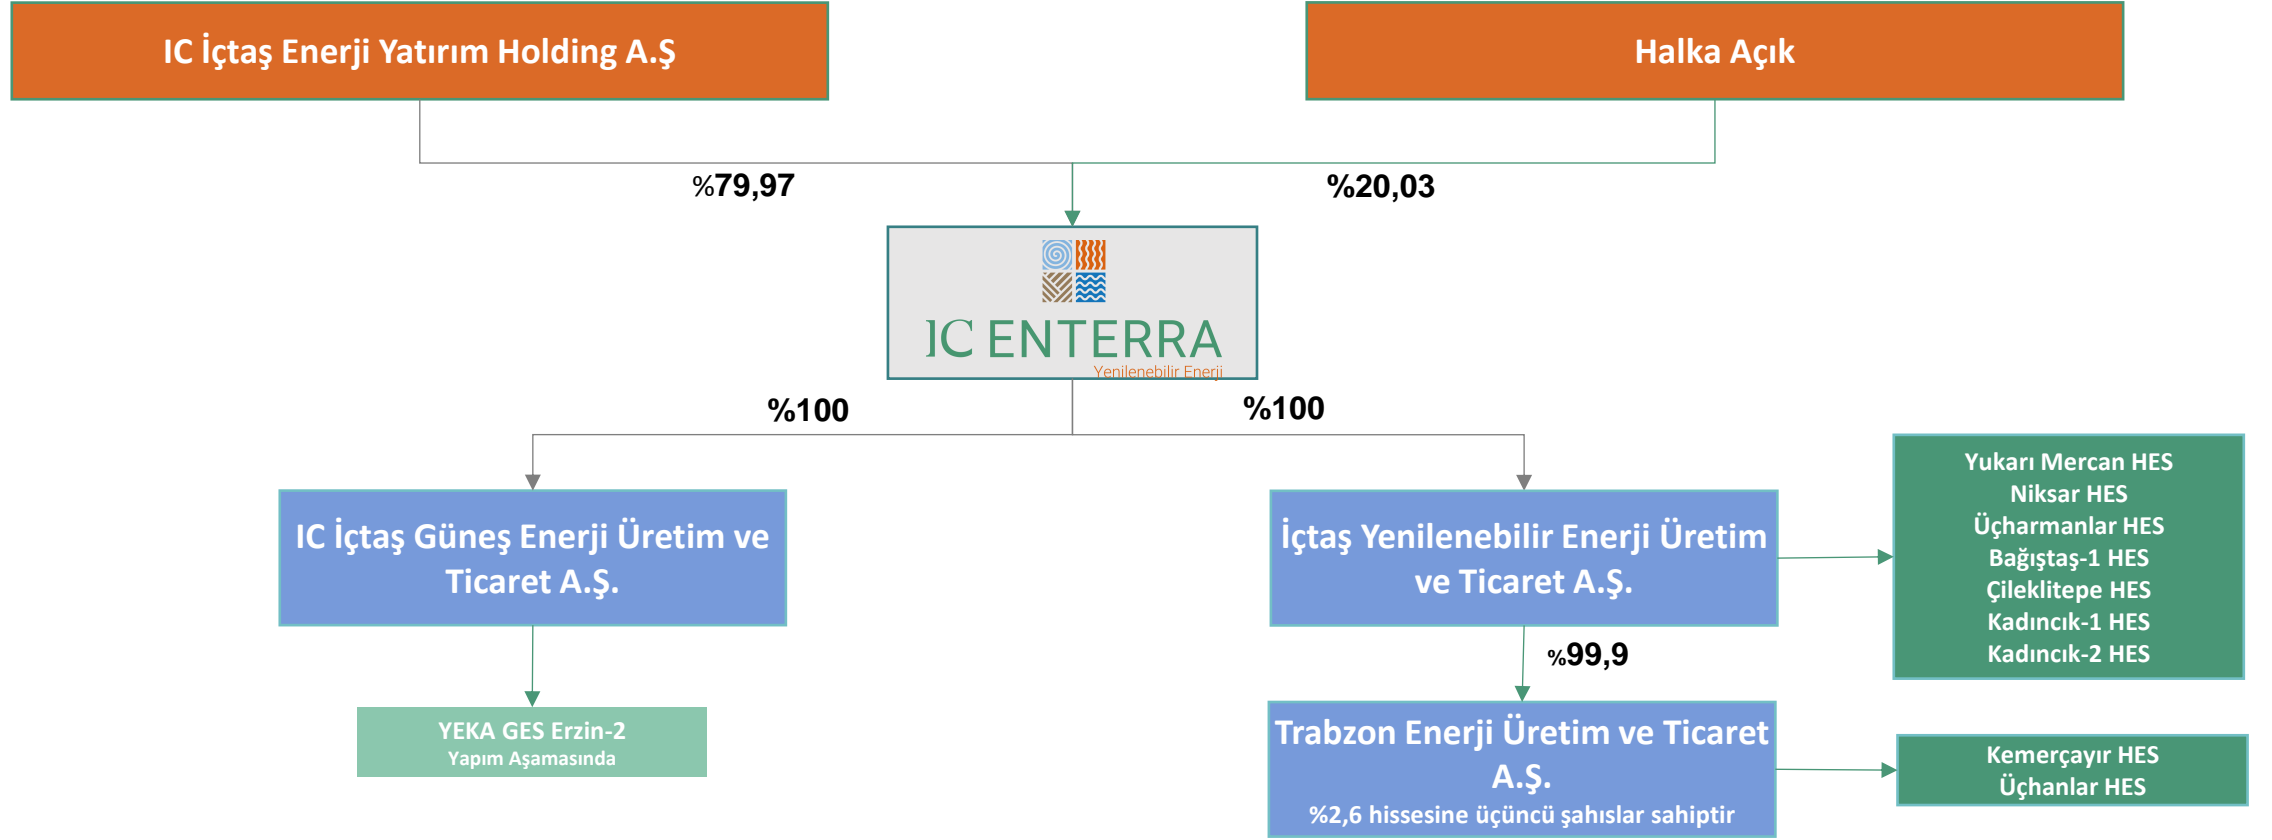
IC İçtaş Enerji Yatırım Holding A.Ş

Halka Açık

%79,97

%20,03

IC ENTERRA
Yenilenebilir Enerji

%100

%100

IC İçtaş Güneş Enerji Üretim ve Ticaret A.Ş.

İçtaş Yenilenebilir Enerji Üretim ve Ticaret A.Ş.

Yukarı Mercan HES
Niksar HES
Üçharmanlar HES
Bağıştaş-1 HES
Çileklitepe HES
Kadıncık-1 HES
Kadıncık-2 HES

%99,9

YEKA GES Erzin-2
Yapım Aşamasında

Trabzon Enerji Üretim ve Ticaret A.Ş.
%2,6 hissesine üçüncü şahıslar sahiptir

Kemerçayır HES
Üçhanlar HES